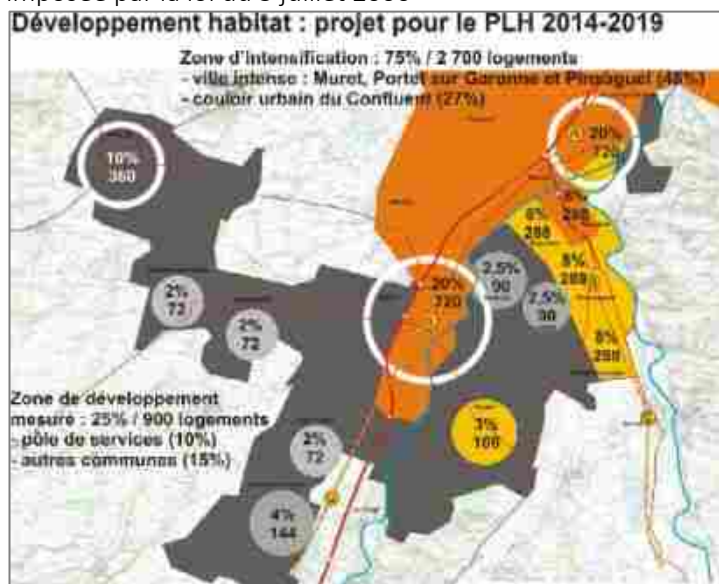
imposée par la loi du 5 juillet 2000

Développement habitat : projet pour le PLH 2014-2019

Zone d'intensification : 75% / 2 700 logements
- ville intense : Muret, Portet sur Garonne et Pinsaguel (48%)
- couloir urbain du Confluent (27%)

10%
360

20%
720

8%
288

8%
288

8%
288

8%
288

2%
72

2%
72

20%
720

2,5%
90

2,5%
90

Zone de développement mesuré : 25% / 900 logements
- pôle de services (10%)
- autres communes (15%)

3%
108

2%
72

4%
144